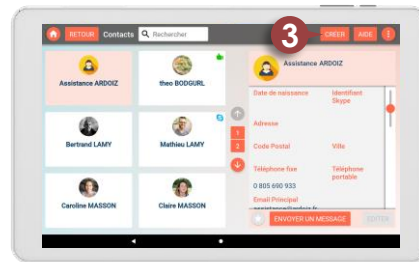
RETOUR Contacts Rechercher

3 CREER AIDE

Assistance ARDOIZ

theo BODGURL

Bertrand LAMY

Mathieu LAMY

1

2

Caroline MASSON

Claire MASSON

Assistance ARDOIZ

Date de naissance

Identifiant Skype

Adresse

Code Postal

Ville

Téléphone fixe

Téléphone portable

0 805 690 933

Email Principal

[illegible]

ENVOYER UN MESSAGE

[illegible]